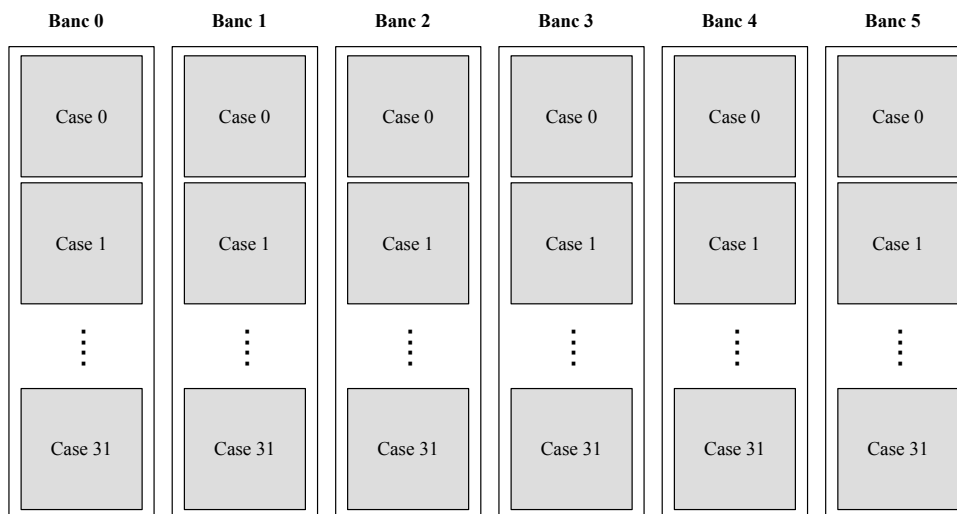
Banc 0

Case 0

Case 1

⋮

Case 31

Banc 1

Case 0

Case 1

⋮

Case 31

Banc 2

Case 0

Case 1

⋮

Case 31

Banc 3

Case 0

Case 1

⋮

Case 31

Banc 4

Case 0

Case 1

⋮

Case 31

Banc 5

Case 0

Case 1

⋮

Case 31